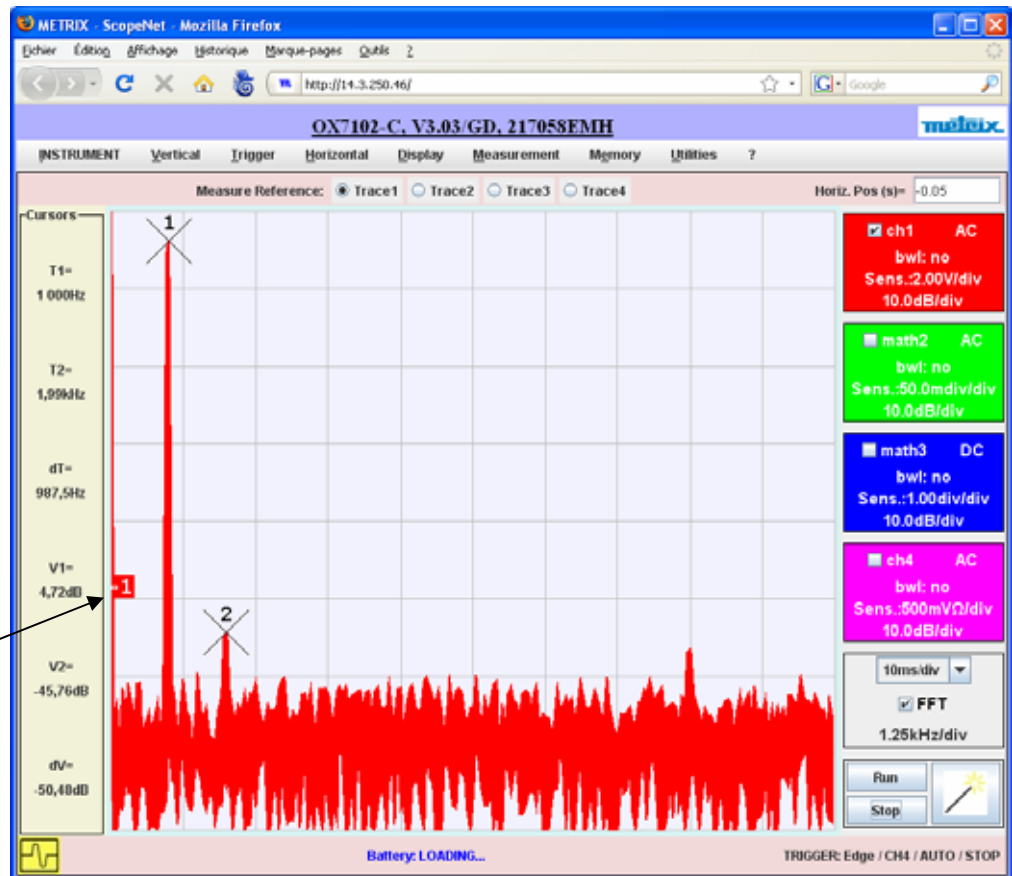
METRIX - ScopeNet - Mozilla Firefox

Fichier Édition Affichage Historique Marque-pages Outils ?

http://14.3.250.46/

Google

OX7102-C, V3.03/GD, 217058EMH

metrix

INSTRUMENT Vertical Trigger Horizontal Display Measurement Memory Utilities ?

Measure Reference: Trace1 Trace2 Trace3 Trace4

Horiz. Pos (s)= -0.05

Cursors

T1= 1 000Hz

T2= 1,99kHz

dT= 987,5Hz

V1= 4,72dB

V2= -45,76dB

dV= -50,48dB

1

1

2

ch1 AC
bwl: no
Sens.:2.00V/div
10.0dB/div

math2 AC
bwl: no
Sens.:50.0mdiv/div
10.0dB/div

math3 DC
bwl: no
Sens.:1.00div/div
10.0dB/div

ch4 AC
bwl: no
Sens.:500mVΩ/div
10.0dB/div

10ms/div

FFT

1.25kHz/div

Run

Stop

Battery: LOADING...

TRIGGER: Edge / CH4 / AUTO / STOP